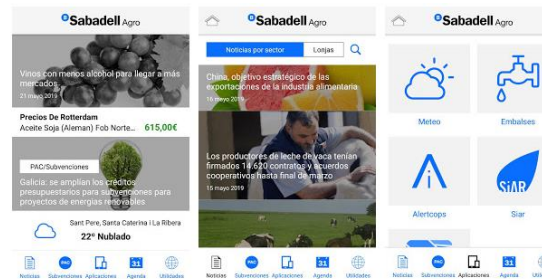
Sabadell Agro

Vinos con menos alcohol para llegar a más mercados
21 mayo 2019

Precios De Rotterdam
Aceite Soja (Aleman) Fob Norte... 615,00€

PAC/Subvenciones
Galicia: se amplían los créditos presupuestarios para subvenciones para proyectos de energías renovables

Sant Pere, Santa Catalina I La Ribera
22° Nublado

Noticias Subvenciones Aplicaciones Agenda Utilidades

Sabadell Agro

Noticias por sector Lonjas

China, objetivo estratégico de las exportaciones de la industria alimentaria
16 mayo 2019

Los productores de leche de vaca tenían firmados 14.620 contratos y acuerdos cooperativos hasta final de marzo
16 mayo 2019

Noticias Subvenciones Aplicaciones Agenda Utilidades

Sabadell Agro

Meteo
Embalses
Alertcops
SIAR
Siar

Noticias Subvenciones Aplicaciones Agenda Utilid